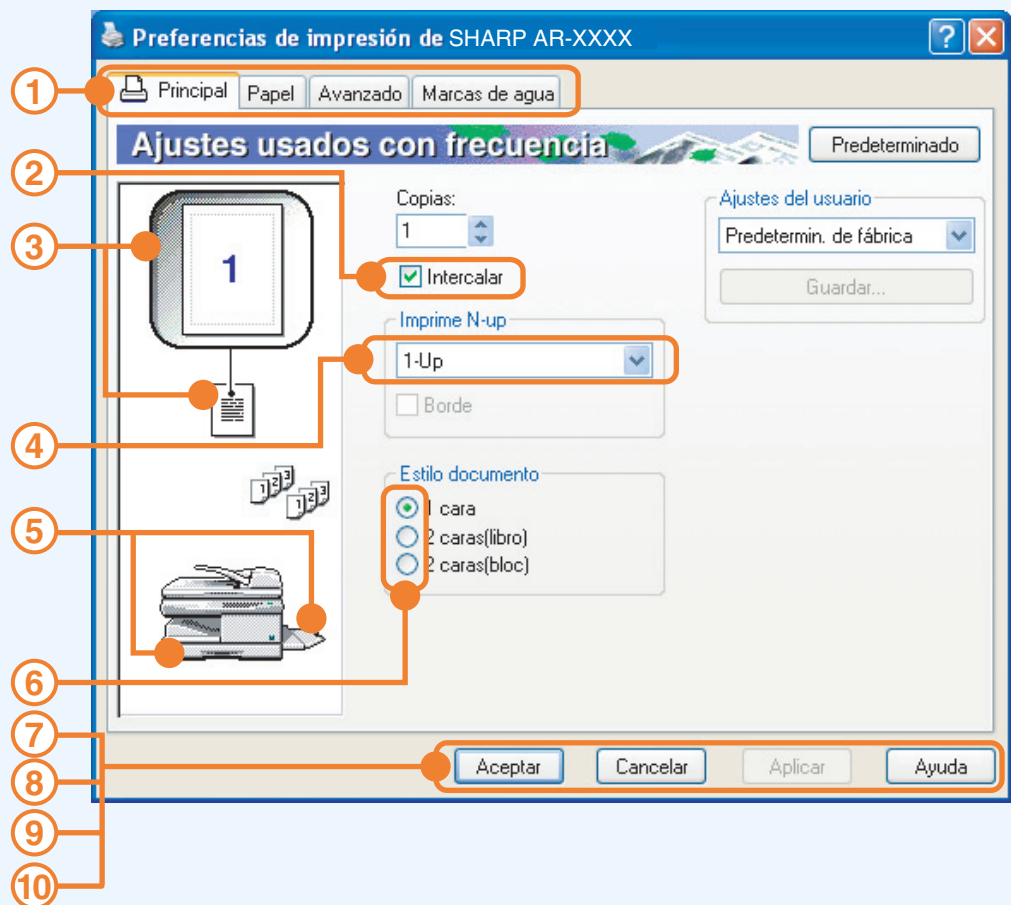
Preferencias de impresión de SHARP AR-XXXX

1
Principal | Papel | Avanzado | Marcas de agua

Ajustes usados con frecuencia
Predeterminado

2
3
1

Copias:
1
Intercalar

Ajustes del usuario
Predetermin. de fábrica
Guardar...

Imprime N-up
1-Up
Borde

4

Estilo documento
1 cara
2 caras(libro)
2 caras(bloc)

5
6

7
8
9
10

Aceptar
Cancelar
Aplicar
Ayuda